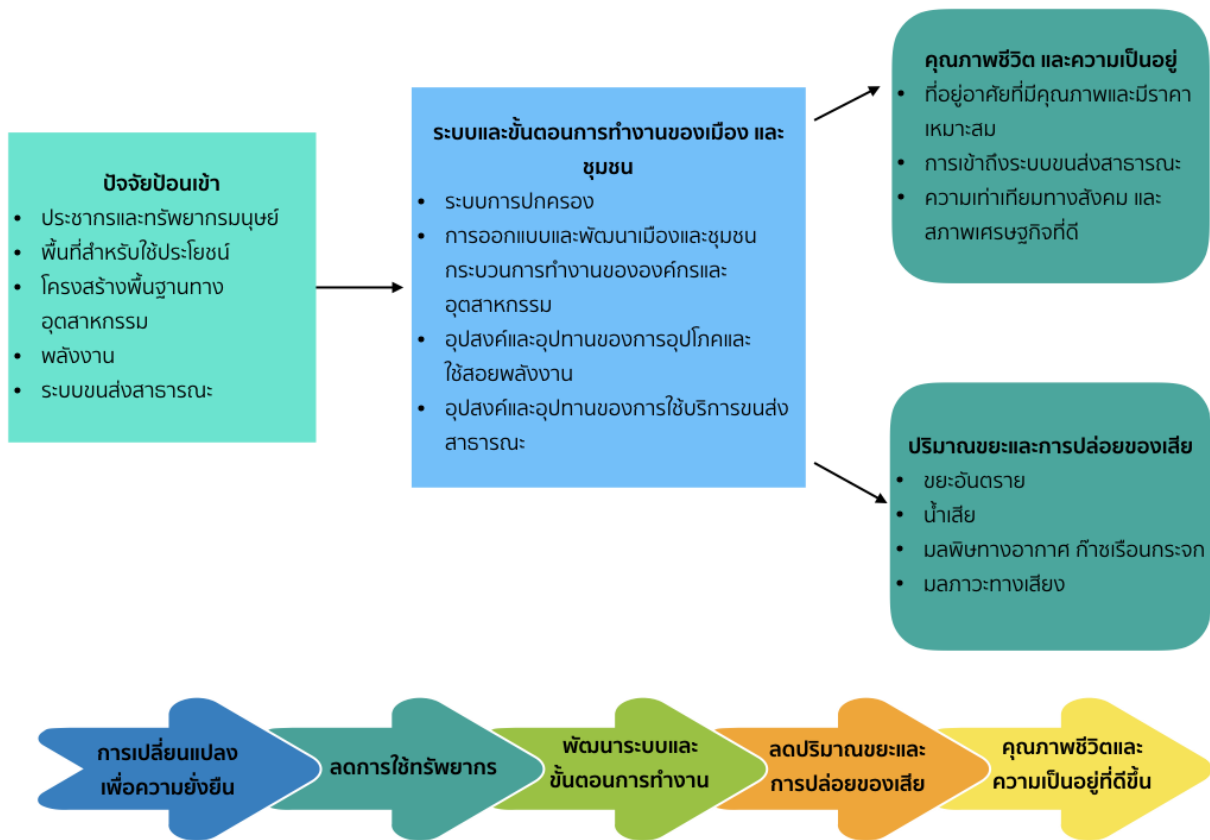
ปัจจัยป้อนเข้า

- ประชากรและทรัพยากรมนุษย์
- พื้นที่สำหรับใช้ประโยชน์
- โครงสร้างพื้นฐานทางอุตสาหกรรม
- พลังงาน
- ระบบขนส่งสาธารณะ

ระบบและขั้นตอนการทำงานของเมือง และชุมชน

- ระบบการปกครอง
- การออกแบบและพัฒนาเมืองและชุมชน กระบวนการทำงานขององค์กรและอุตสาหกรรม
- อุปสงค์และอุปทานของการอุปโภคและใช้สอยพลังงาน
- อุปสงค์และอุปทานของการใช้บริการขนส่งสาธารณะ

คุณภาพชีวิต และความเป็นอยู่

- ที่อยู่อาศัยที่มีคุณภาพและมีราคาเหมาะสม
- การเข้าถึงระบบขนส่งสาธารณะ
- ความเท่าเทียมทางสังคม และสภาพเศรษฐกิจที่ดี

ปริมาณขยะและการปล่อยของเสีย

- ขยะอันตราย
- น้ำเสีย
- มลพิษทางอากาศ ก๊าซเรือนกระจก
- มลภาวะทางเสียง

การเปลี่ยนแปลงเพื่อความยั่งยืน

ลดการใช้ทรัพยากร

พัฒนาระบบและขั้นตอนการทำงาน

ลดปริมาณขยะและการปล่อยของเสีย

คุณภาพชีวิตและความเป็นอยู่ที่ดีขึ้น